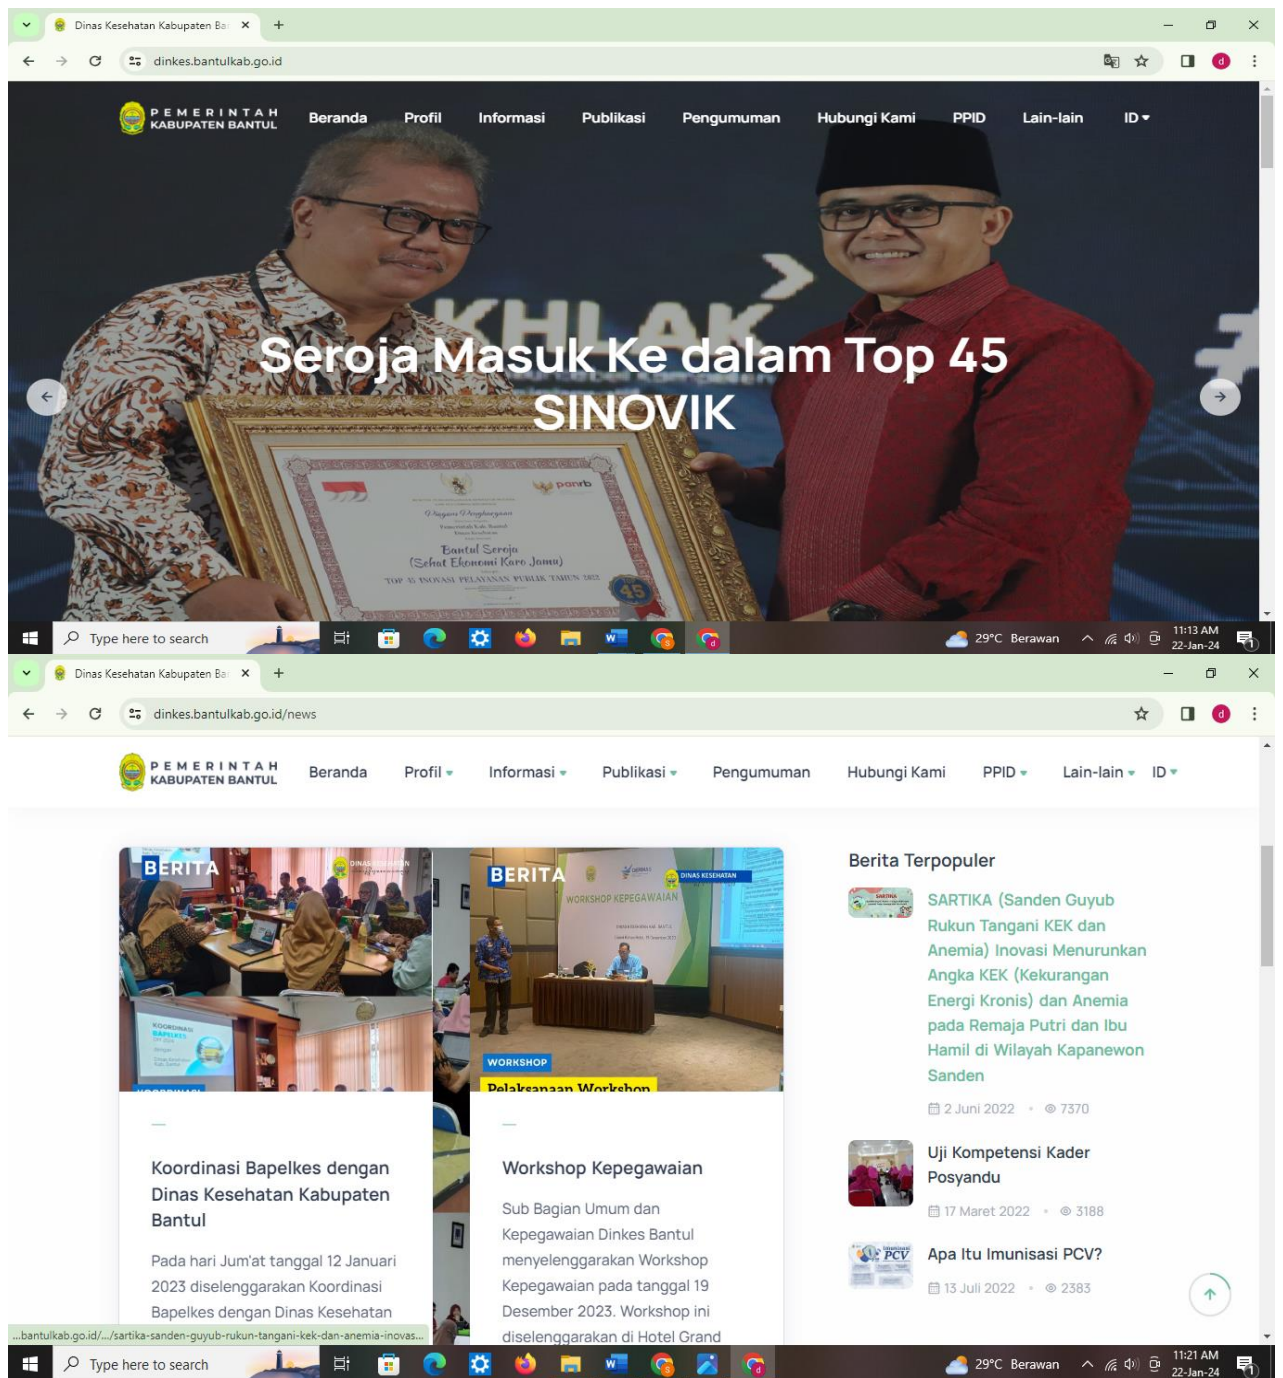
Dinas Kesehatan Kabupaten Ba ×
+
dinkes.bantulkab.go.id

PEMERINTAH KABUPATEN BANTUL
Beranda
Profil
Informasi
Publikasi
Pengumuman
Hubungi Kami
PPID
Lain-lain
ID

Seroja Masuk Ke dalam Top 45 SINOVIK

Bantul Seroja (Sehat Ekonomi Karo Jamu)
45

Type here to search
29°C Berawan
11:13 AM
22-Jan-24

Dinas Kesehatan Kabupaten Ba ×
+
dinkes.bantulkab.go.id/news

PEMERINTAH KABUPATEN BANTUL
Beranda
Profil
Informasi
Publikasi
Pengumuman
Hubungi Kami
PPID
Lain-lain
ID

BERITA
BERITA
WORKSHOP KEPEGAWAIAN
DINAS KESEHATAN
WORKSHOP
Pelaksanaan Workshop

—
Koordinasi Bapelkes dengan Dinas Kesehatan Kabupaten Bantul

Pada hari Jum'at tanggal 12 Januari 2023 diselenggarakan Koordinasi Bapelkes dengan Dinas Kesehatan

—
Workshop Kepegawaian

Sub Bagian Umum dan Kepegawaian Dinkes Bantul menyelenggarakan Workshop Kepegawaian pada tanggal 19 Desember 2023. Workshop ini diselenggarakan di Hotel Grand

Berita Terpopuler

SARTIKA (Sanden Guyub Rukun Tangani KEK dan Anemia) Inovasi Menurunkan Angka KEK (Kekurangan Energi Kronis) dan Anemia pada Remaja Putri dan Ibu Hamil di Wilayah Kapanewon Sanden
2 Juni 2022 • 7370

Uji Kompetensi Kader Posyandu
17 Maret 2022 • 3188

Apa Itu Imunisasi PCV?
13 Juli 2022 • 2383

...bantulkab.go.id/.../sartika-sanden-guyub-rukun-tangani-kek-dan-anemia-inovas...

Type here to search
29°C Berawan
11:21 AM
22-Jan-24